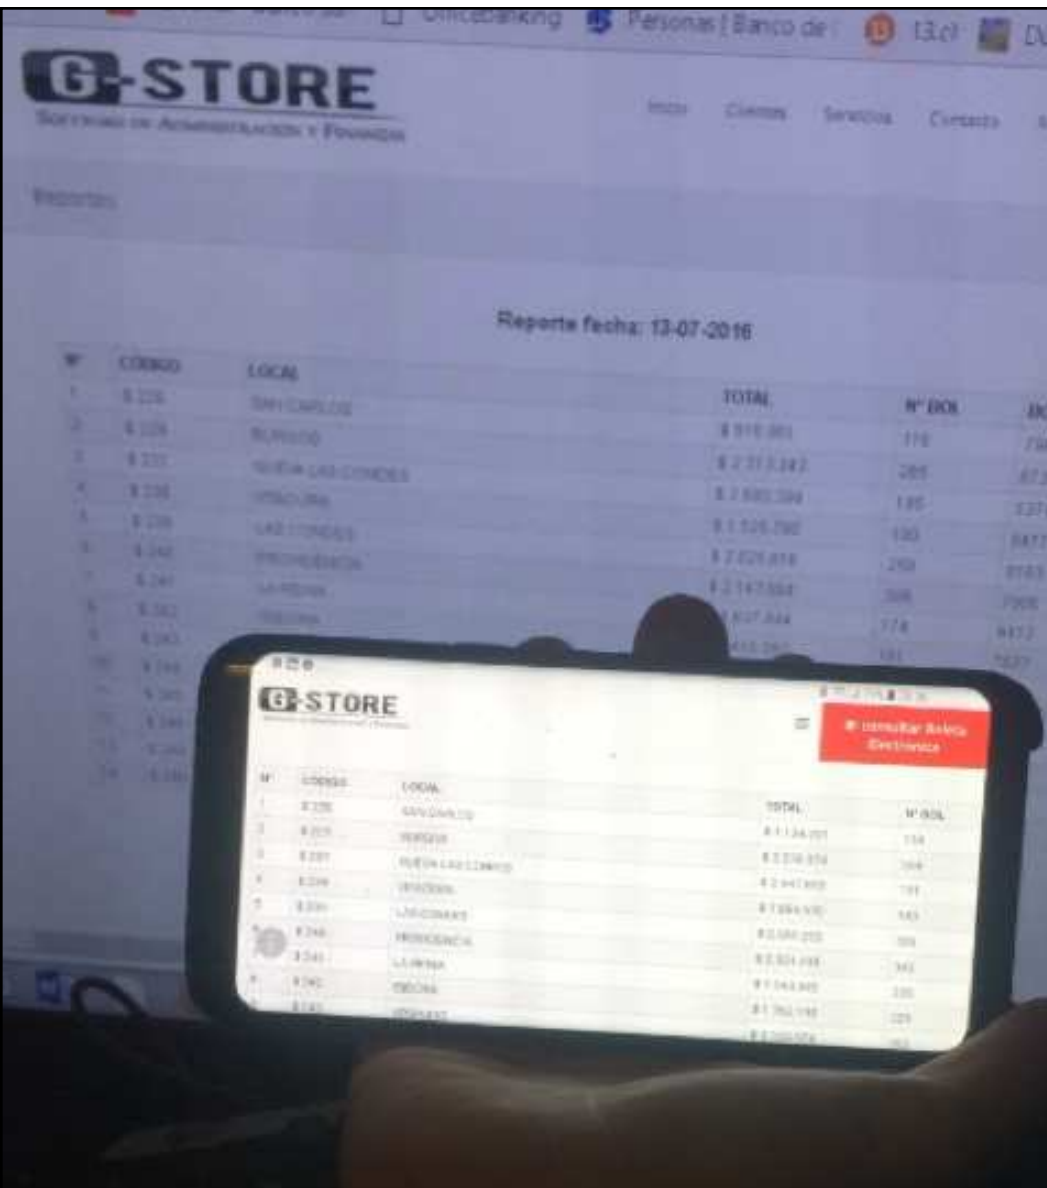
Officebanking Personas | Banco de 13.cl

G-STORE
SOFTWARE DE ADMINISTRACIÓN Y FINANZAS

Inicio Clientes Servicios Contacto

Reportes

Reporte fecha: 13-07-2016

| N° | CÓDIGO | LOCAL | TOTAL | N° BOL | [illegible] |
|---|---|---|---|---|---|
| 1 | $ 226 | SAN CARLOS | $ 916.983 | 119 | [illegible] |
| 2 | $ 228 | BURGOS | $ 2.313.343 | 265 | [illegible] |
| 3 | $ 233 | NUEVA LAS CONDES | $ 2.693.394 | 185 | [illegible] |
| 4 | $ 238 | VITACURA | $ 1.526.790 | 190 | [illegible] |
| 5 | $ 239 | LAS CONDES | $ 2.026.818 | 259 | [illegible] |
| 6 | $ 240 | PROVIDENCIA | $ 2.147.884 | 308 | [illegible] |
| 7 | $ 241 | LA REINA | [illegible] | 174 | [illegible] |
| 8 | $ 242 | ÑUÑOA | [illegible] | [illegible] | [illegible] |
| 9 | $ 243 | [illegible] | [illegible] | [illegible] | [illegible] |
| 10 | $ 244 | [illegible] | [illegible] | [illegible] | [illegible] |
| 11 | $ 245 | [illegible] | | | |
| 12 | $ 246 | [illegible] | | | |
| 13 | $ 249 | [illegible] | | | |
| 14 | $ 250 | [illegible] | | | |

G-STORE

Consultar Boleta Electrónica

| N° | CÓDIGO | LOCAL | TOTAL | N° BOL |
|---|---|---|---|---|
| 1 | $ 226 | SAN CARLOS | $ 1.124.101 | 134 |
| 2 | $ 228 | BURGOS | $ 2.578.974 | 304 |
| 3 | $ 233 | NUEVA LAS CONDES | $ 2.947.955 | 191 |
| 4 | $ 238 | VITACURA | $ 1.684.930 | 143 |
| 5 | $ 239 | LAS CONDES | $ 2.091.255 | 306 |
| 6 | $ 240 | PROVIDENCIA | $ 2.531.038 | 342 |
| 7 | $ 241 | LA REINA | $ 1.743.845 | 230 |
| 8 | $ 242 | ÑUÑOA | $ 1.762.198 | 229 |
| 9 | $ 243 | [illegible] | $ 2.000.054 | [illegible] |